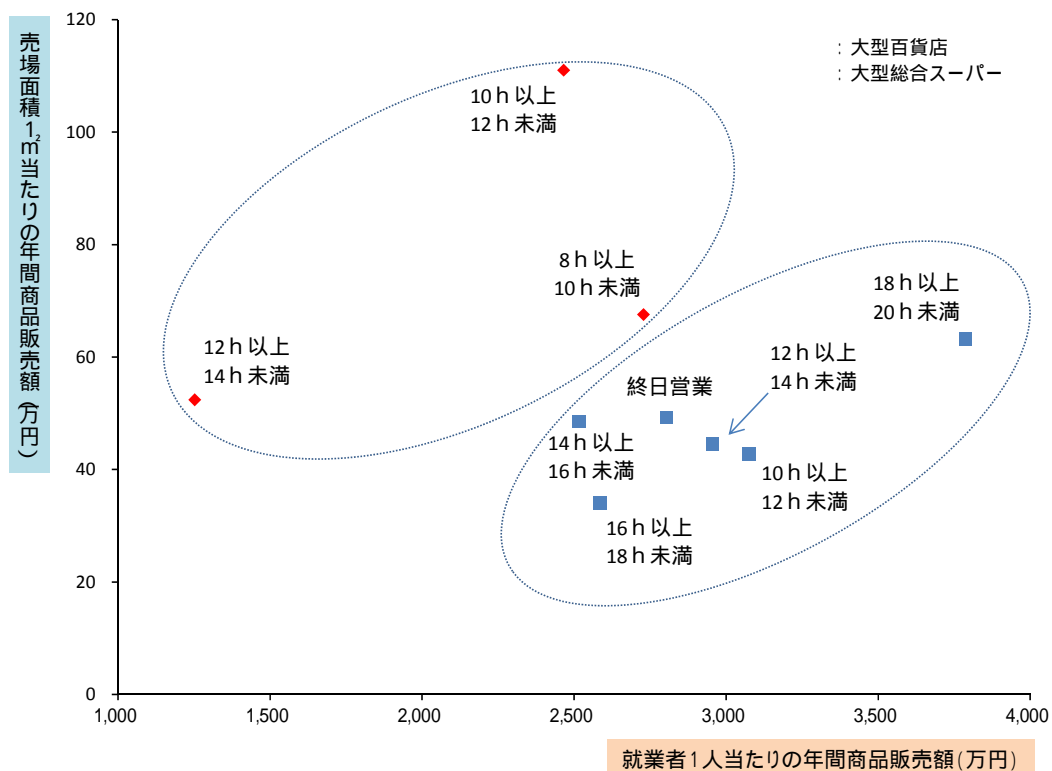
売場面積1㎡当たりの年間商品販売額（万円）

120
100
80
60
40
20
0

: 大型百貨店
: 大型総合スーパー

10 h 以上
12 h 未満

8 h 以上
10 h 未満

12 h 以上
14 h 未満

18 h 以上
20 h 未満

12 h 以上
14 h 未満

終日営業

14 h 以上
16 h 未満

10 h 以上
12 h 未満

16 h 以上
18 h 未満

1,000
1,500
2,000
2,500
3,000
3,500
4,000

就業者1人当たりの年間商品販売額（万円）